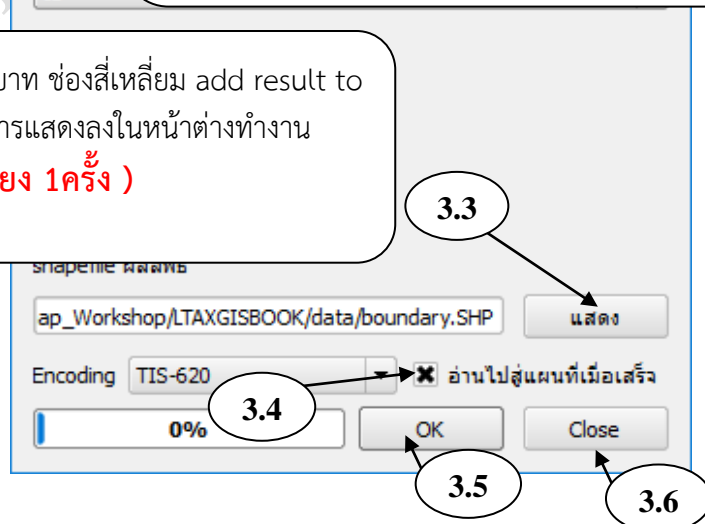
บาท ช่องสี่เหลี่ยม add result to
ารแสดงลงในหน้าต่างทำงาน
ยง 1ครั้ง )

3.3

shapefile ผลลัพธ์

ap_Workshop/LTAXGISBOOK/data/boundary.SHP

แสดง

Encoding TIS-620

อ่านไปสู่แผนที่เมื่อเสร็จ

3.4

0%

OK

Close

3.5

3.6